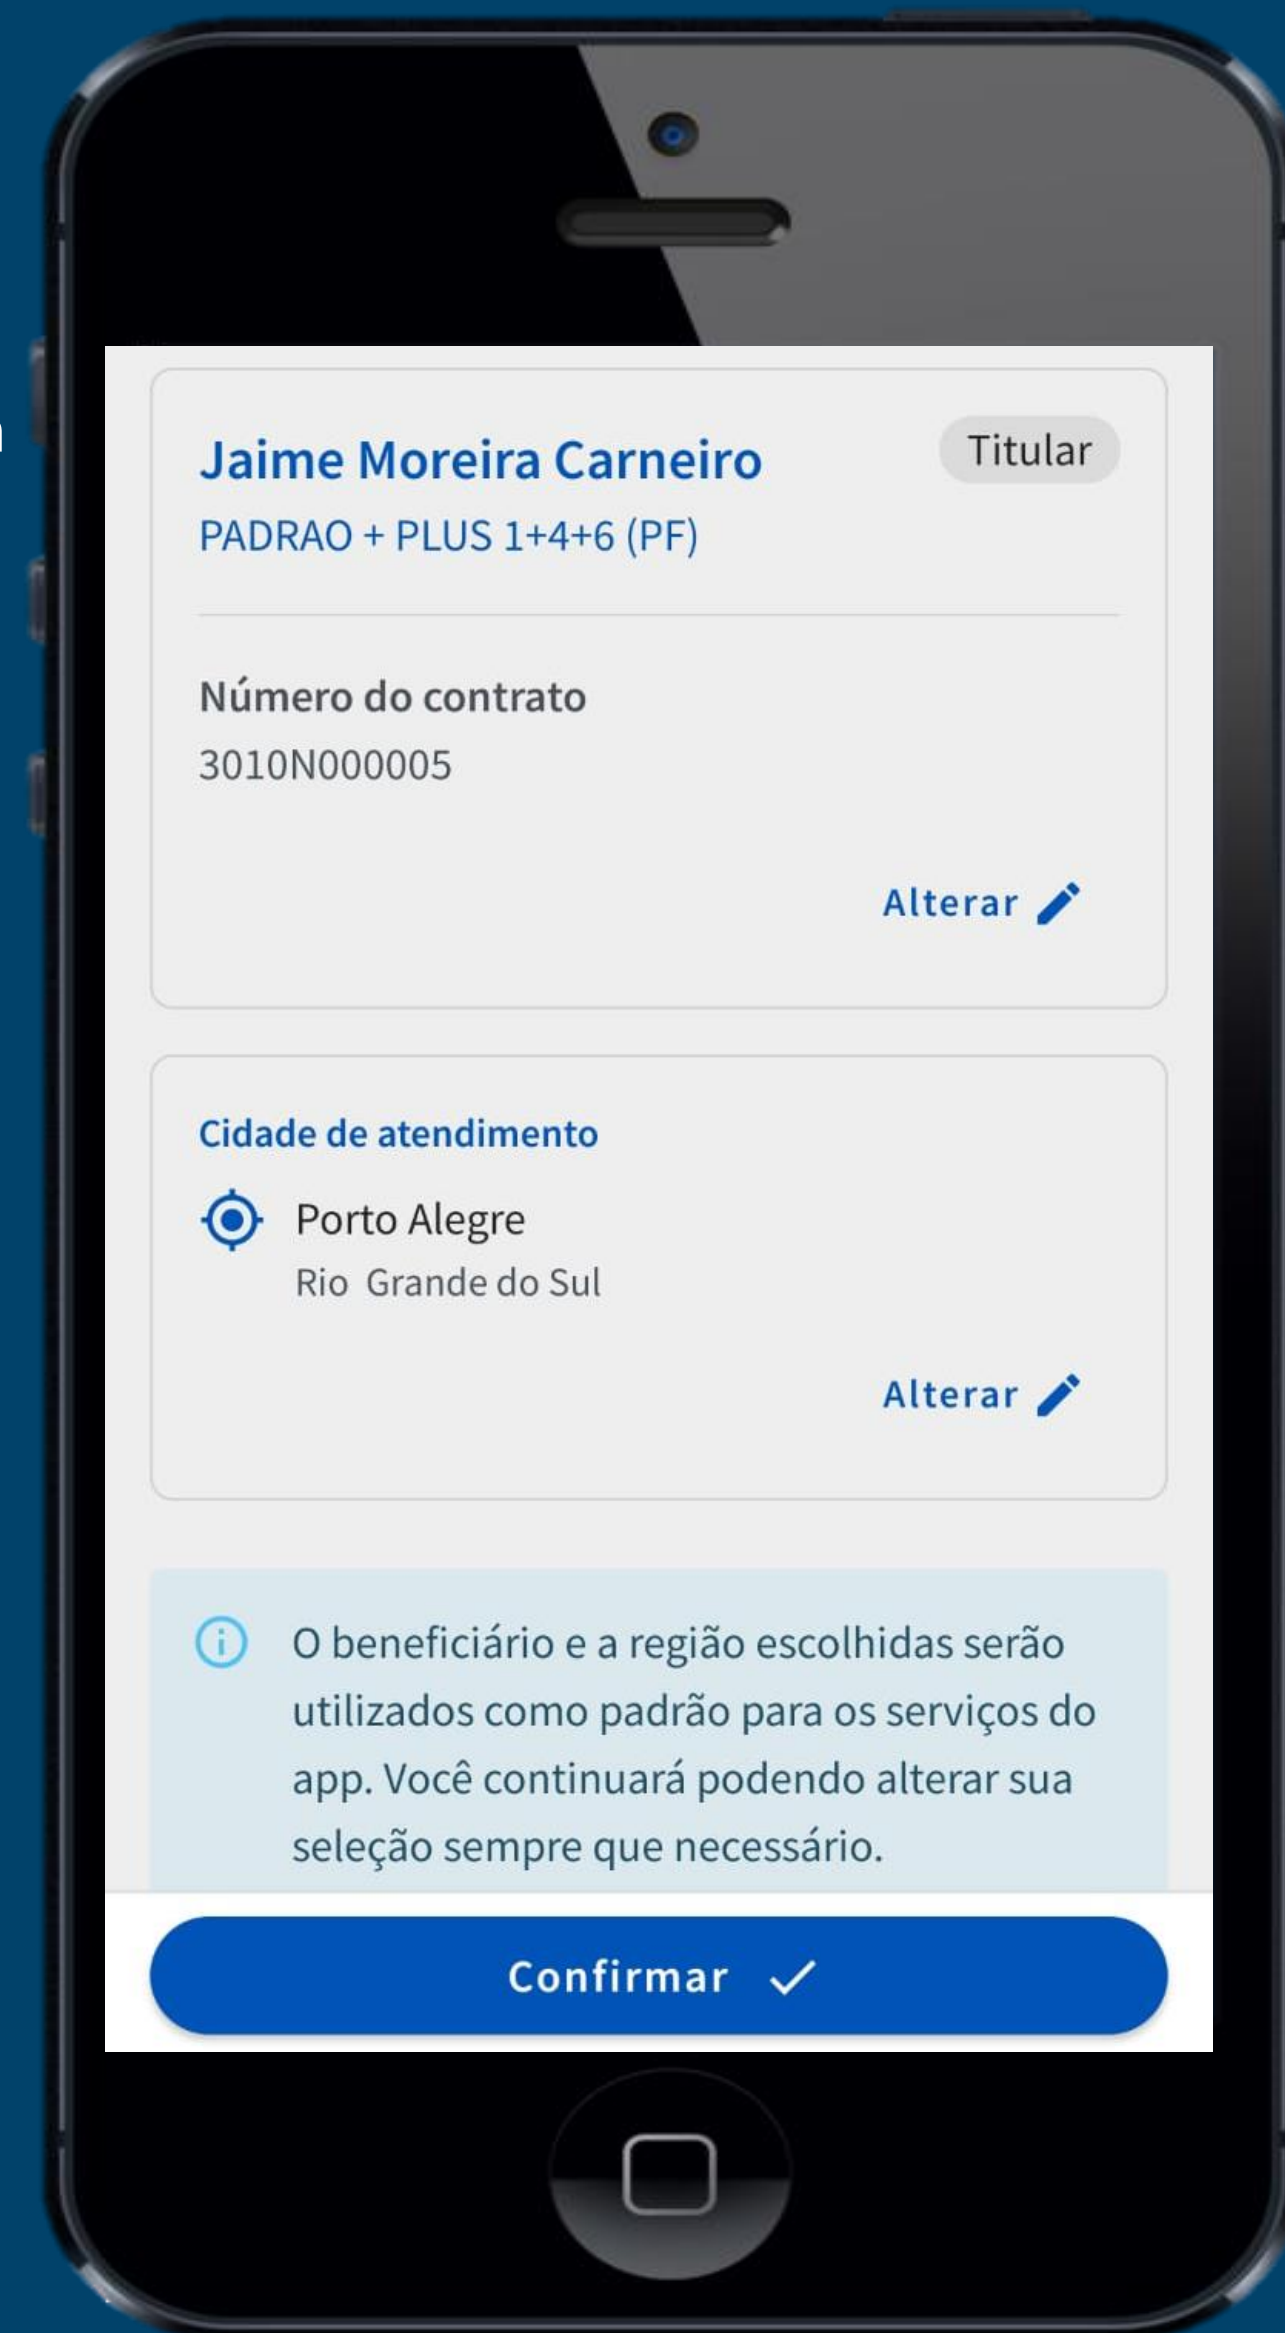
Jaime Moreira Carneiro

Titular

PADRAO + PLUS 1+4+6 (PF)

Número do contrato

3010N000005

Alterar

Cidade de atendimento

Porto Alegre

Rio Grande do Sul

Alterar

O beneficiário e a região escolhidas serão utilizados como padrão para os serviços do app. Você continuará podendo alterar sua seleção sempre que necessário.

Confirmar